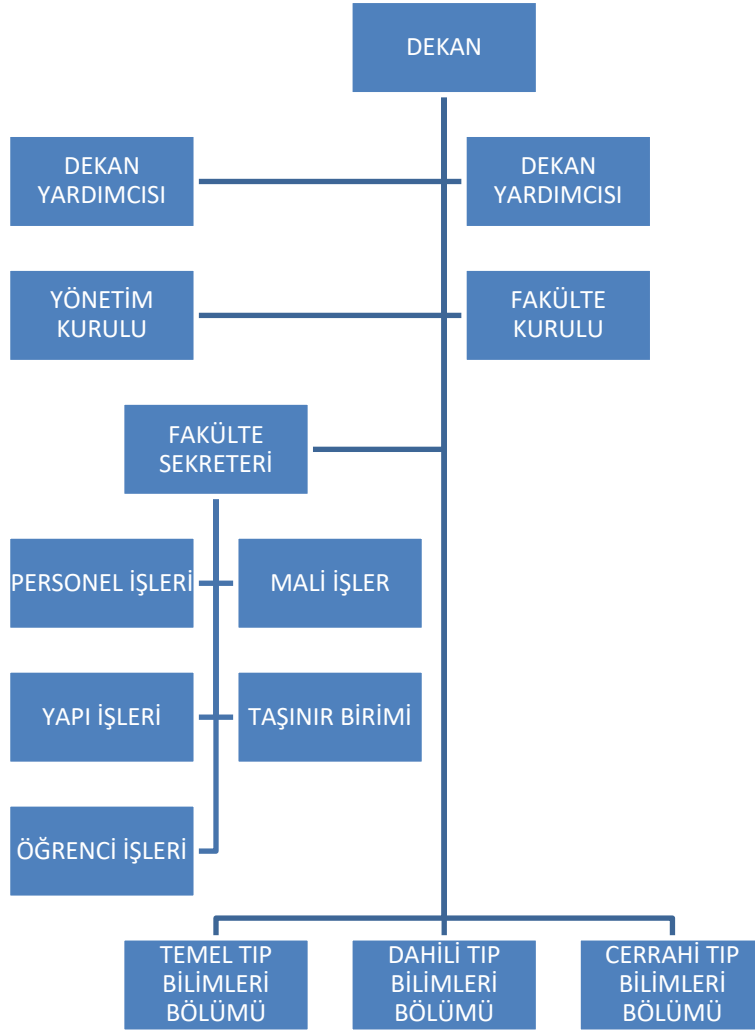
DEKAN

DEKAN YARDIMCISI

DEKAN YARDIMCISI

YÖNETİM KURULU

FAKÜLTE KURULU

FAKÜLTE SEKRETERİ

PERSONEL İŞLERİ

MALİ İŞLER

YAPI İŞLERİ

TAŞINIR BİRİMİ

ÖĞRENCİ İŞLERİ

TEMEL TIP BİLİMLERİ BÖLÜMÜ

DAHİLİ TIP BİLİMLERİ BÖLÜMÜ

CERRAHİ TIP BİLİMLERİ BÖLÜMÜ